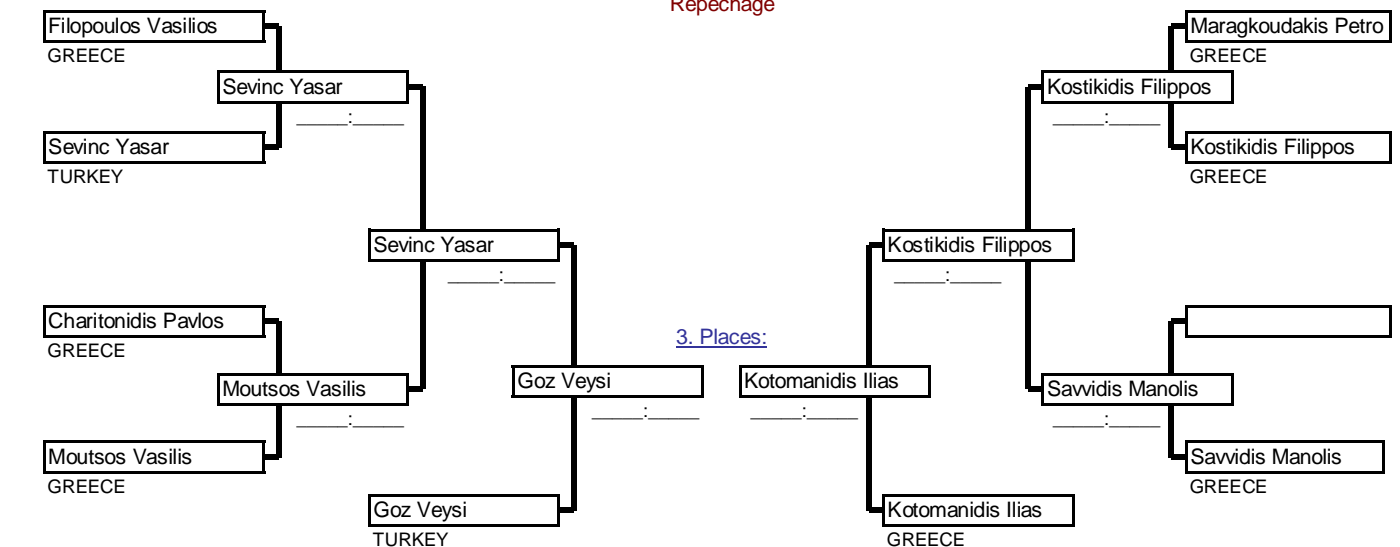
Repechage

Filopoulos Vasilios
GREECE

Sevinc Yasar
____:____

Sevinc Yasar
TURKEY

Sevinc Yasar
____:____

Charitonidis Pavlos
GREECE

Moutsos Vasilis
____:____

Moutsos Vasilis
GREECE

Goz Veysi
____:____

Goz Veysi
TURKEY

3. Places:

Kotomanidis Ilias
____:____

Kotomanidis Ilias
GREECE

Maragkoudakis Petro
GREECE

Kostikidis Filippos
____:____

Kostikidis Filippos
GREECE

Kostikidis Filippos
____:____

Savvidis Manolis
____:____

Savvidis Manolis
GREECE